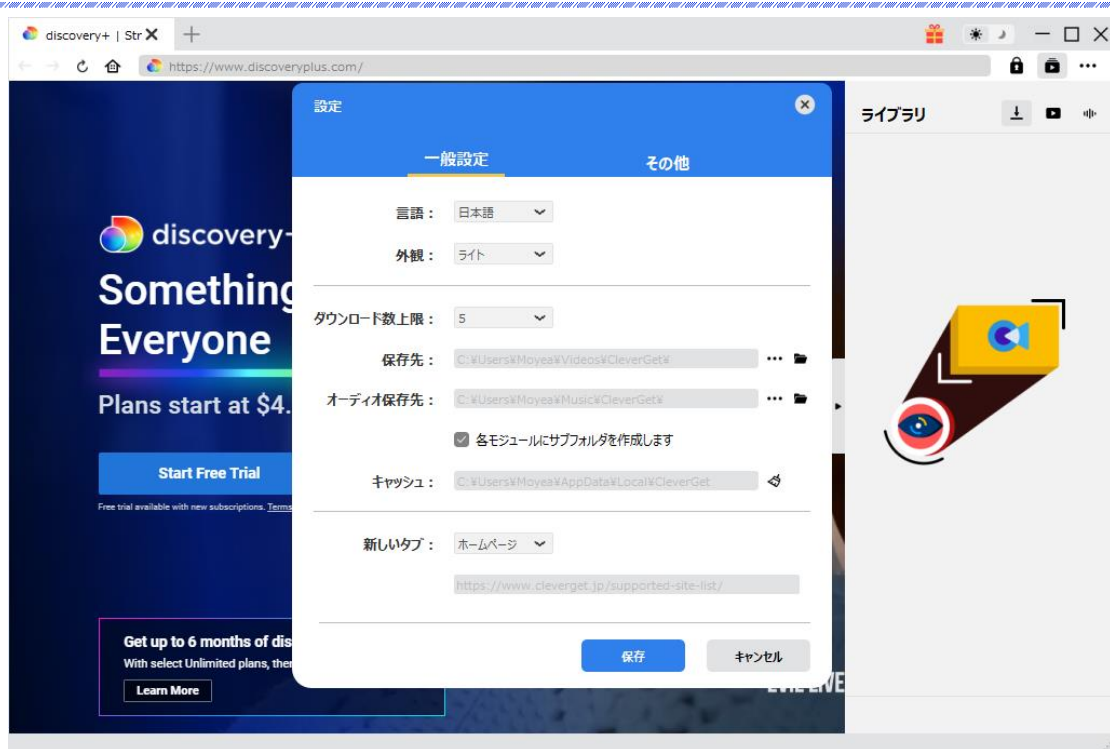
discovery+ | Str ✕ +

https://www.discoveryplus.com/

discovery+

Something
Everyone

Plans start at $4.

Start Free Trial

Free trial available with new subscriptions. Terms

Get up to 6 months of dis
With select Unlimited plans, the

Learn More

設定

一般設定 その他

言語： 日本語

外観： ライト

ダウンロード数上限： 5

保存先： C:¥Users¥Moyea¥Videos¥CleverGet¥

オーディオ保存先： C:¥Users¥Moyea¥Music¥CleverGet¥

各モジュールにサブフォルダを作成します

キャッシュ： C:¥Users¥Moyea¥AppData¥Local¥CleverGet

新しいタブ： ホームページ

https://www.cleverget.jp/supported-site-list/

保存 キャンセル

ライブラリ